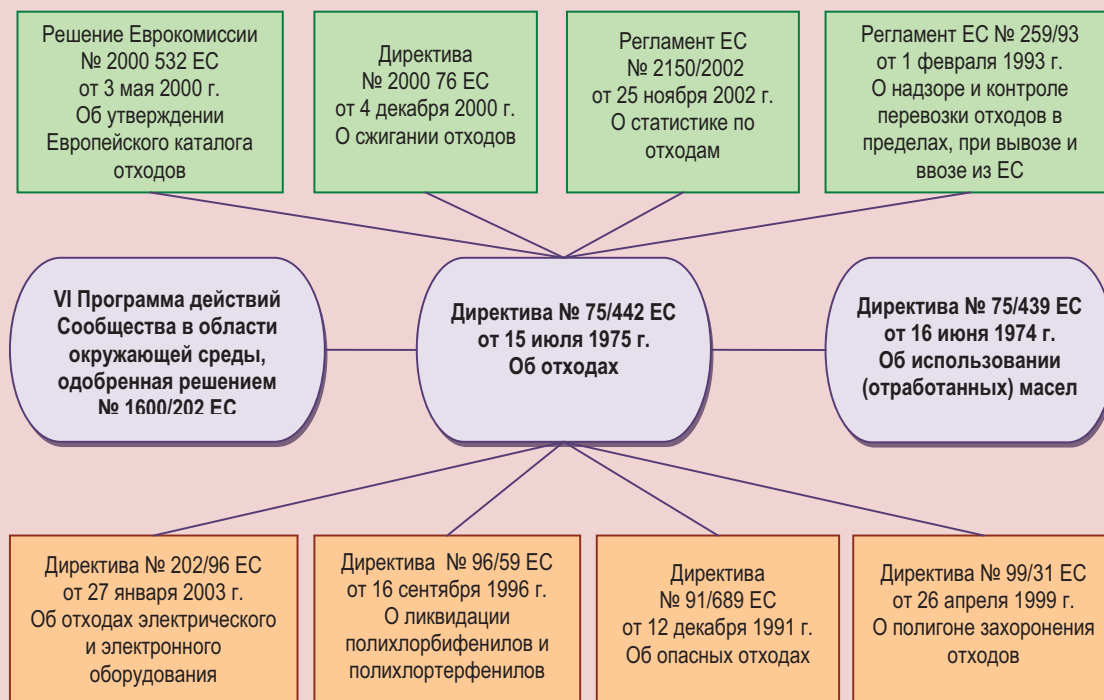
Решение Еврокомиссии № 2000 532 ЕС от 3 мая 2000 г. Об утверждении Европейского каталога отходов

Директива № 2000 76 ЕС от 4 декабря 2000 г. О сжигании отходов

Регламент ЕС № 2150/2002 от 25 ноября 2002 г. О статистике по отходам

Регламент ЕС № 259/93 от 1 февраля 1993 г. О надзоре и контроле перевозки отходов в пределах, при вывозе и ввозе из ЕС

VI Программа действий Сообщества в области окружающей среды, одобренная решением № 1600/202 ЕС

Директива № 75/442 ЕС от 15 июля 1975 г. Об отходах

Директива № 75/439 ЕС от 16 июня 1974 г. Об использовании (отработанных) масел

Директива № 202/96 ЕС от 27 января 2003 г. Об отходах электрического и электронного оборудования

Директива № 96/59 ЕС от 16 сентября 1996 г. О ликвидации полихлорбифенилов и полихлортерфенилов

Директива № 91/689 ЕС от 12 декабря 1991 г. Об опасных отходах

Директива № 99/31 ЕС от 26 апреля 1999 г. О полигоне захоронения отходов